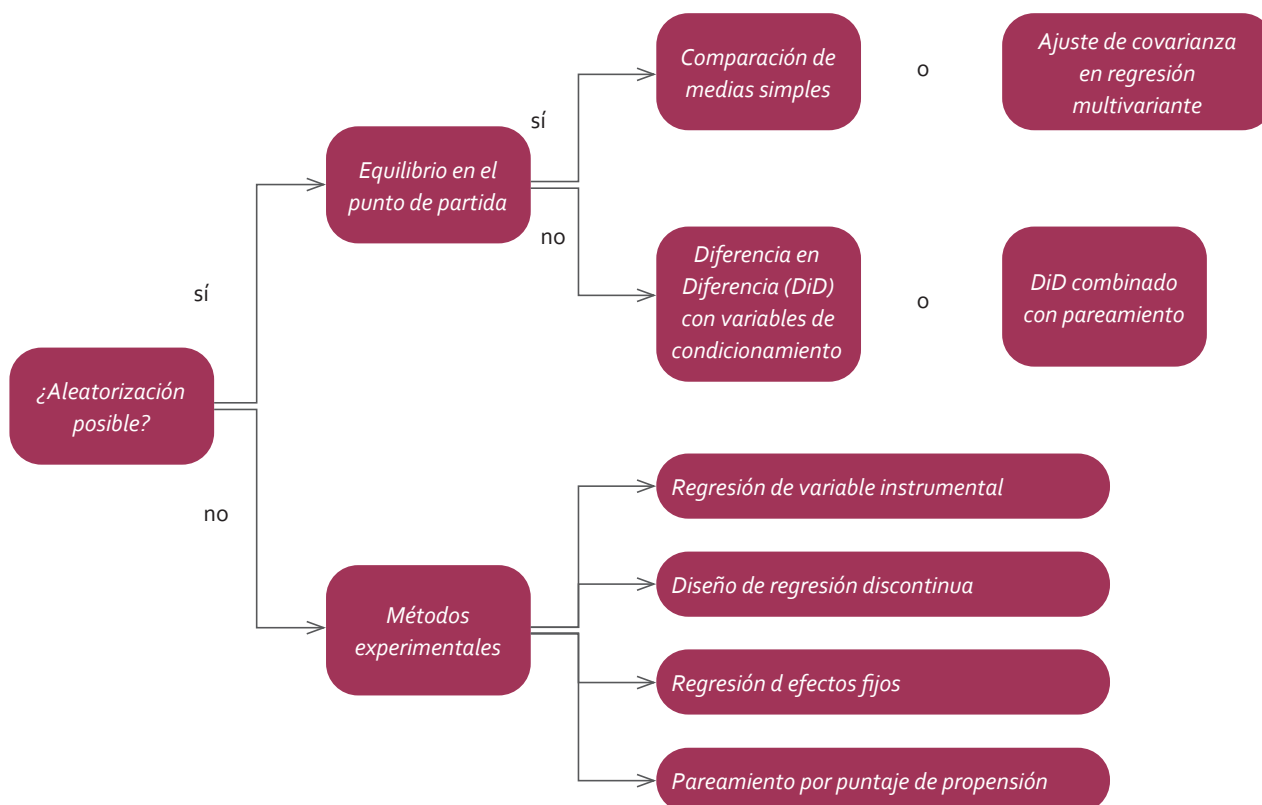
¿Aleatorización posible?

sí

Equilibrio en el punto de partida

sí

Comparación de medias simples

o

Ajuste de covarianza en regresión multivariante

no

Diferencia en Diferencia (DiD) con variables de condicionamiento

o

DiD combinado con pareamiento

no

Métodos experimentales

Regresión de variable instrumental

Diseño de regresión discontinua

Regresión d efectos fijos

Pareamiento por puntaje de propensión